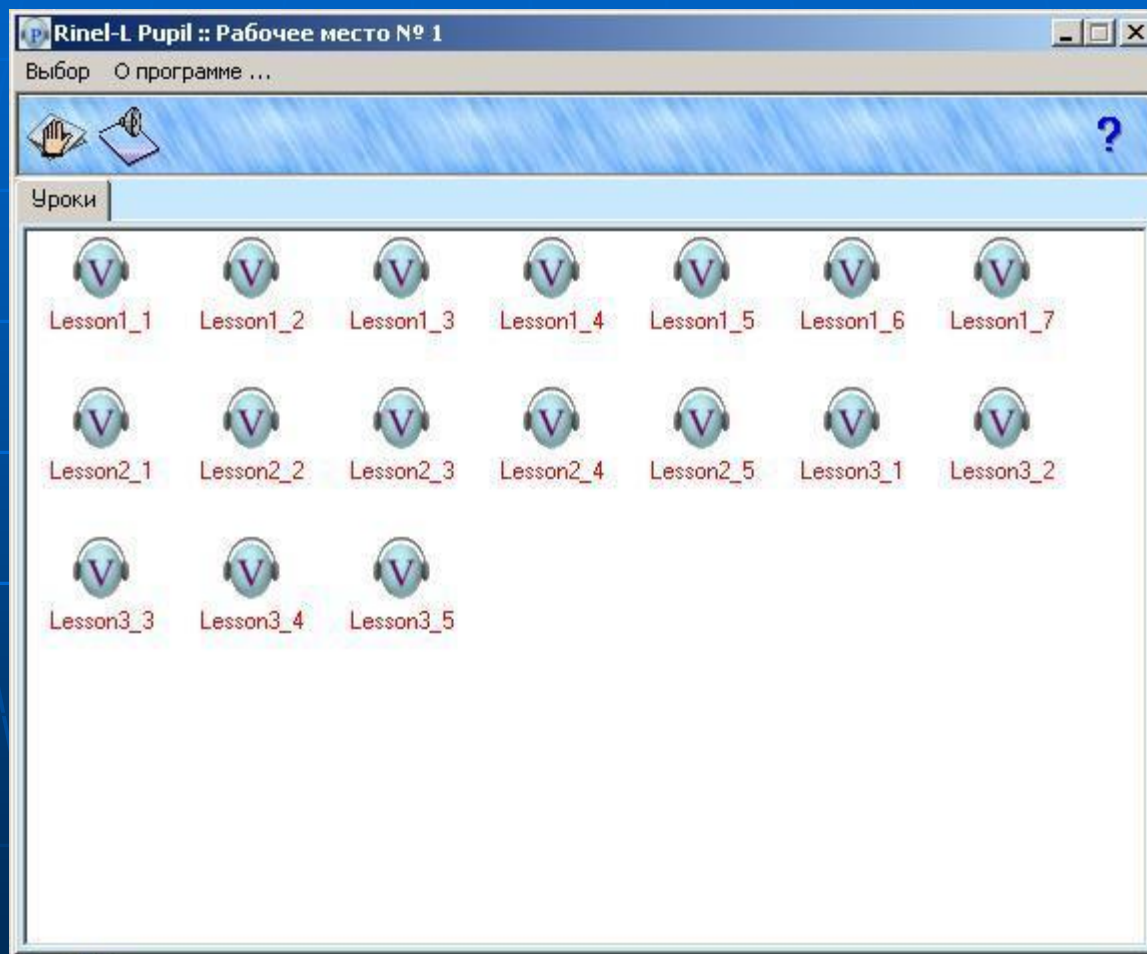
Rinel-L Pupil :: Рабочее место № 1

Выбор О программе ...

?

Уроки

Lesson1_1 Lesson1_2 Lesson1_3 Lesson1_4 Lesson1_5 Lesson1_6 Lesson1_7

Lesson2_1 Lesson2_2 Lesson2_3 Lesson2_4 Lesson2_5 Lesson3_1 Lesson3_2

Lesson3_3 Lesson3_4 Lesson3_5